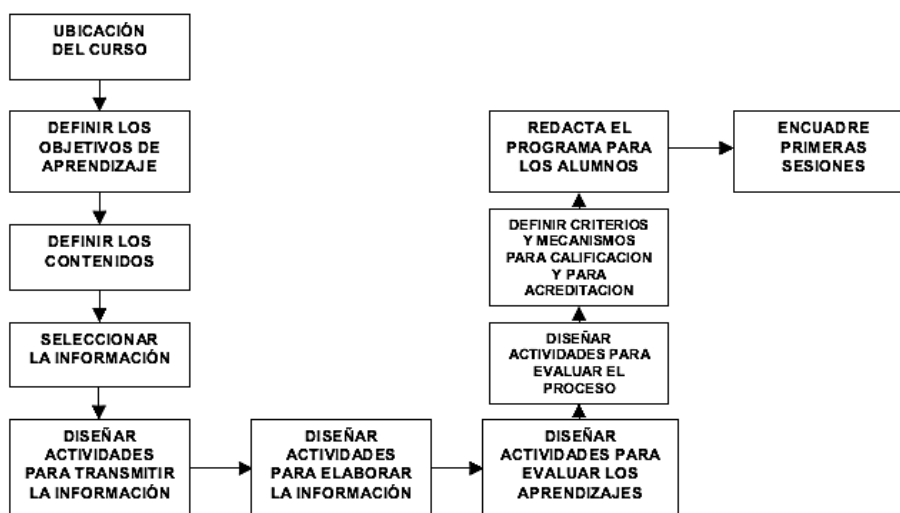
UBICACIÓN DEL CURSO

DEFINIR LOS OBJETIVOS DE APRENDIZAJE

DEFINIR LOS CONTENIDOS

SELECCIONAR LA INFORMACIÓN

DISEÑAR ACTIVIDADES PARA TRANSMITIR LA INFORMACIÓN

DISEÑAR ACTIVIDADES PARA ELABORAR LA INFORMACIÓN

DISEÑAR ACTIVIDADES PARA EVALUAR LOS APRENDIZAJES

DISEÑAR ACTIVIDADES PARA EVALUAR EL PROCESO

DEFINIR CRITERIOS Y MECANISMOS PARA CALIFICACION Y PARA ACREDITACION

REDACTA EL PROGRAMA PARA LOS ALUMNOS

ENCUADRE PRIMERAS SESIONES